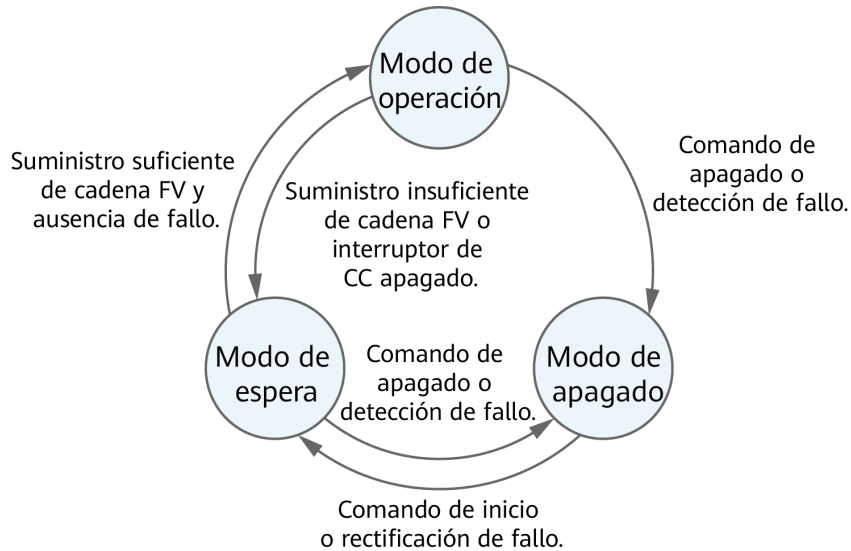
Modo de operación

Suministro suficiente de cadena FV y ausencia de fallo.

Suministro insuficiente de cadena FV o interruptor de CC apagado.

Comando de apagado o detección de fallo.

Modo de espera

Comando de apagado o detección de fallo.

Modo de apagado

Comando de inicio o rectificación de fallo.